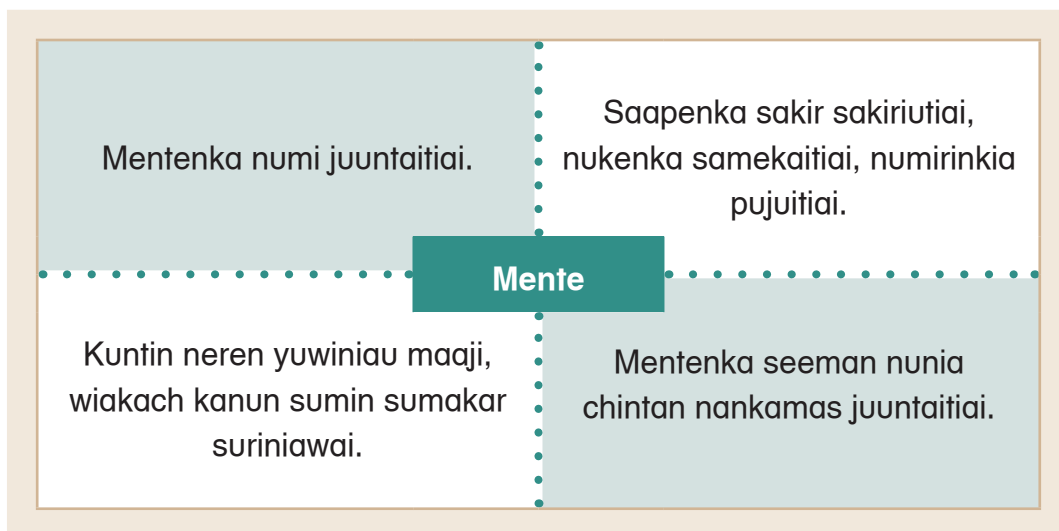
Mentenka numi juuntaitiai.

Saapenka sakir sakiriutiai, nukenka samekaitiai, numirinkia pujuitiai.

Mente

Kuntin neren yuwiniau maaji, wiakach kanun sumin sumakar suriniawai.

Mentenka seeman nunia chintan nankamas juuntaitiai.